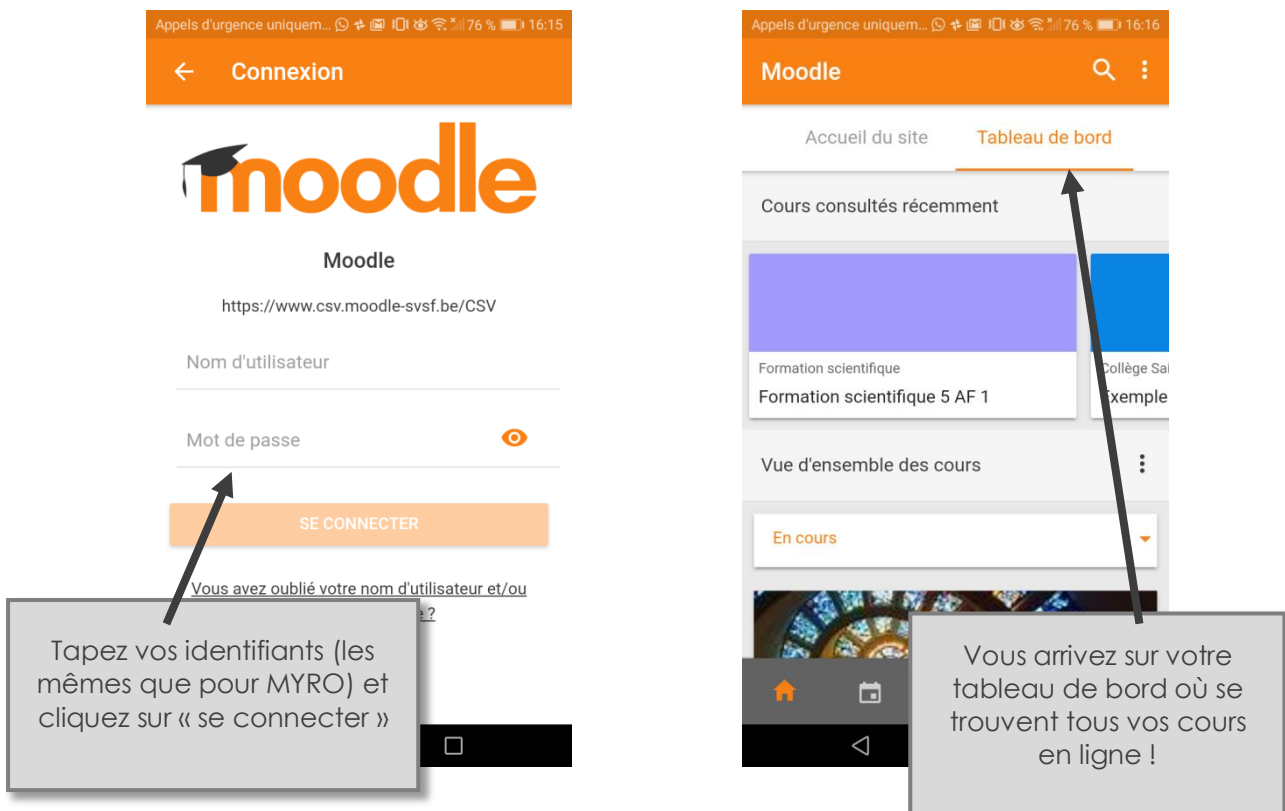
Appels d'urgence uniquem... 76 % 16:15

Connexion

moodle

Moodle

https://www.csv.moodle-svsf.be/CSV

Nom d'utilisateur

Mot de passe

SE CONNECTER

Vous avez oublié votre nom d'utilisateur et/ou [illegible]e ?

Tapez vos identifiants (les mêmes que pour MYRO) et cliquez sur « se connecter »

Appels d'urgence uniquem... 76 % 16:16

Moodle

Accueil du site

Tableau de bord

Cours consultés récemment

Formation scientifique

Formation scientifique 5 AF 1

Collège Sai

Exemple

Vue d'ensemble des cours

En cours

Vous arrivez sur votre tableau de bord où se trouvent tous vos cours en ligne !